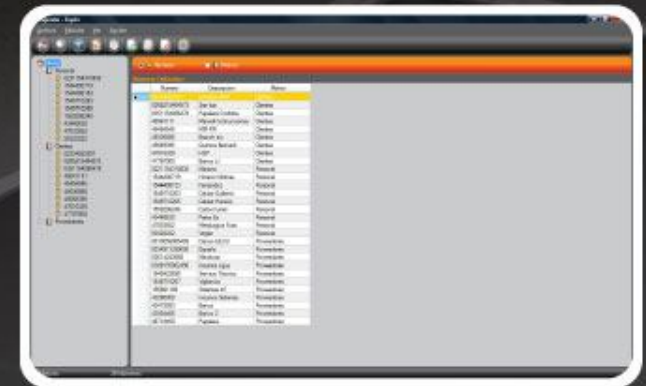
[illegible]

Archivo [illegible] Ver Ayuda

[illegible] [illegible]

| Numero | Descripcion | Relacion |
|---|---|---|
| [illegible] | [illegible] | Clientes |
| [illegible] | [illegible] | Clientes |
| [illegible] | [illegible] | Clientes |
| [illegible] | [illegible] | Clientes |
| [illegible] | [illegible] | Clientes |
| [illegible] | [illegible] | Clientes |
| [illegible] | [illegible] | Clientes |
| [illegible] | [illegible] | Clientes |
| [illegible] | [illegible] | Clientes |
| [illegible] | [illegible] | Personal |
| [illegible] | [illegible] | Personal |
| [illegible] | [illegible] | Personal |
| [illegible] | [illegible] | Personal |
| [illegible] | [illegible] | Personal |
| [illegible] | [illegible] | Personal |
| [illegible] | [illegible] | Personal |
| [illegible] | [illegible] | Personal |
| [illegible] | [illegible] | Personal |
| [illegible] | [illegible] | Proveedores |
| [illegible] | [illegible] | Proveedores |
| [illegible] | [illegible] | Proveedores |
| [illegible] | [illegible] | Proveedores |
| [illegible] | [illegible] | Proveedores |
| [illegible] | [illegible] | Proveedores |
| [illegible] | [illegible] | Proveedores |
| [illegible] | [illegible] | Proveedores |
| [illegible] | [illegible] | Proveedores |
| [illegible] | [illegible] | Proveedores |
| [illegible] | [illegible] | Proveedores |

Personal
Clientes
Proveedores